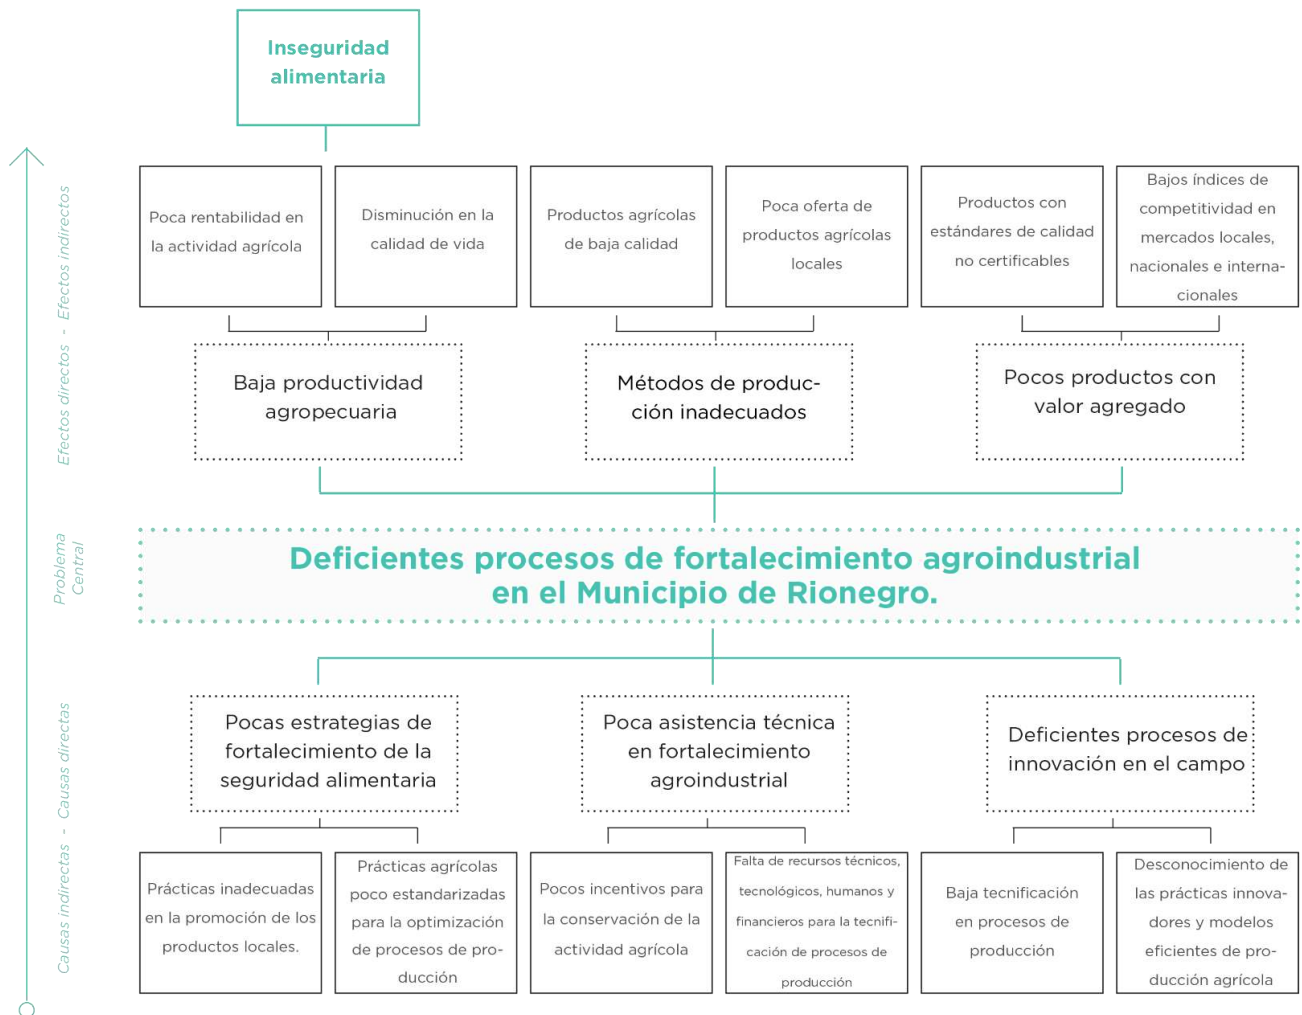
Inseguridad alimentaria

Efectos indirectos - Efectos directos

Poca rentabilidad en la actividad agrícola

Disminución en la calidad de vida

Productos agrícolas de baja calidad

Poca oferta de productos agrícolas locales

Productos con estándares de calidad no certificables

Bajos índices de competitividad en mercados locales, nacionales e internacionales

Baja productividad agropecuaria

Métodos de producción inadecuados

Pocos productos con valor agregado

Problema Central

Deficientes procesos de fortalecimiento agroindustrial en el Municipio de Rionegro.

Causas indirectas - Causas directas

Pocas estrategias de fortalecimiento de la seguridad alimentaria

Poca asistencia técnica en fortalecimiento agroindustrial

Deficientes procesos de innovación en el campo

Prácticas inadecuadas en la promoción de los productos locales.

Prácticas agrícolas poco estandarizadas para la optimización de procesos de producción

Pocos incentivos para la conservación de la actividad agrícola

Falta de recursos técnicos, tecnológicos, humanos y financieros para la tecnificación de procesos de producción

Baja tecnificación en procesos de producción

Desconocimiento de las prácticas innovadores y modelos eficientes de producción agrícola